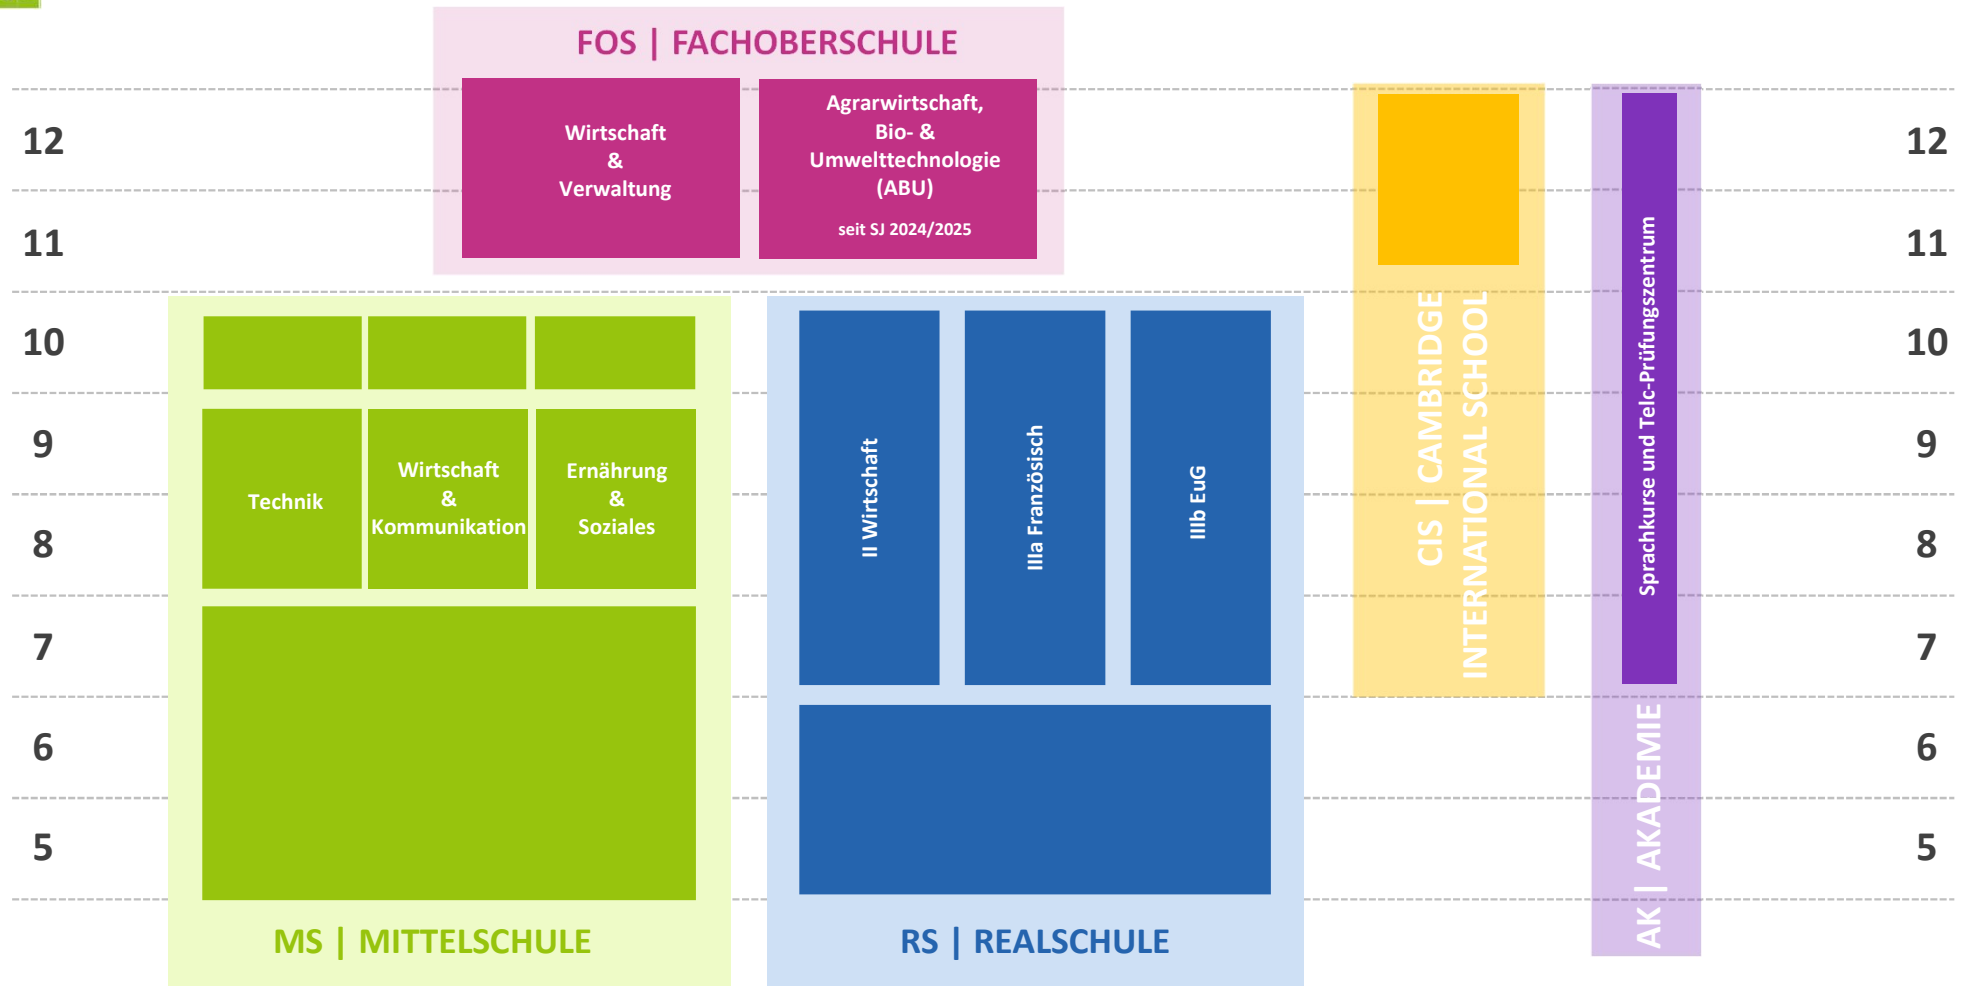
FOS | FACHOBERSCHULE

Wirtschaft & Verwaltung

Agrarwirtschaft, Bio- & Umwelttechnologie (ABU)

seit SJ 2024/2025

12
11
10
9
8
7
6
5

12
11
10
9
8
7
6
5

Technik

Wirtschaft & Kommunikation

Ernährung & Soziales

MS | MITTELSCHULE

II Wirtschaft

IIIa Französisch

IIIb EuG

RS | REALSCHULE

CIS | CAMBRIDGE INTERNATIONAL SCHOOL

Sprachkurse und Telc-Prüfungszentrum

AK | AKADEMIE